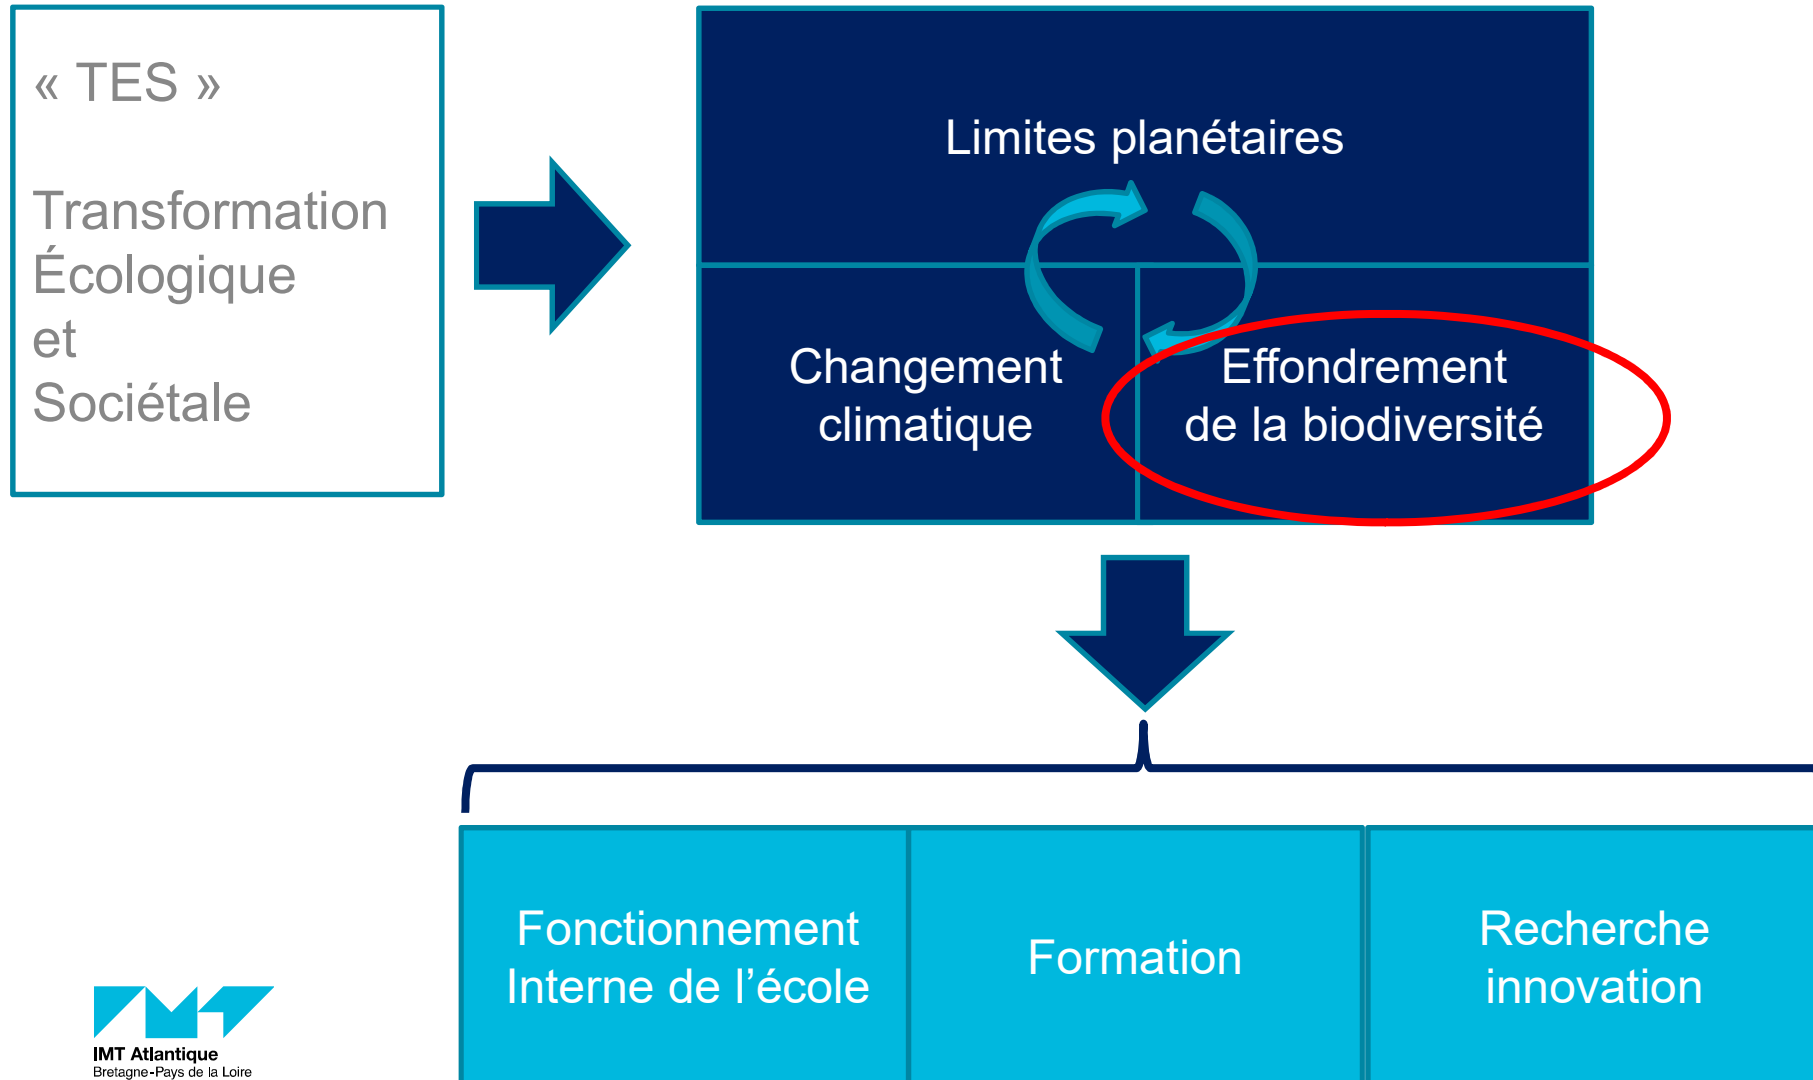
« TES »

Transformation
Écologique
et
Sociétale

Limites planétaires

Changement climatique

Effondrement de la biodiversité

Fonctionnement Interne de l’école

Formation

Recherche innovation

IMT Atlantique
Bretagne-Pays de la Loire